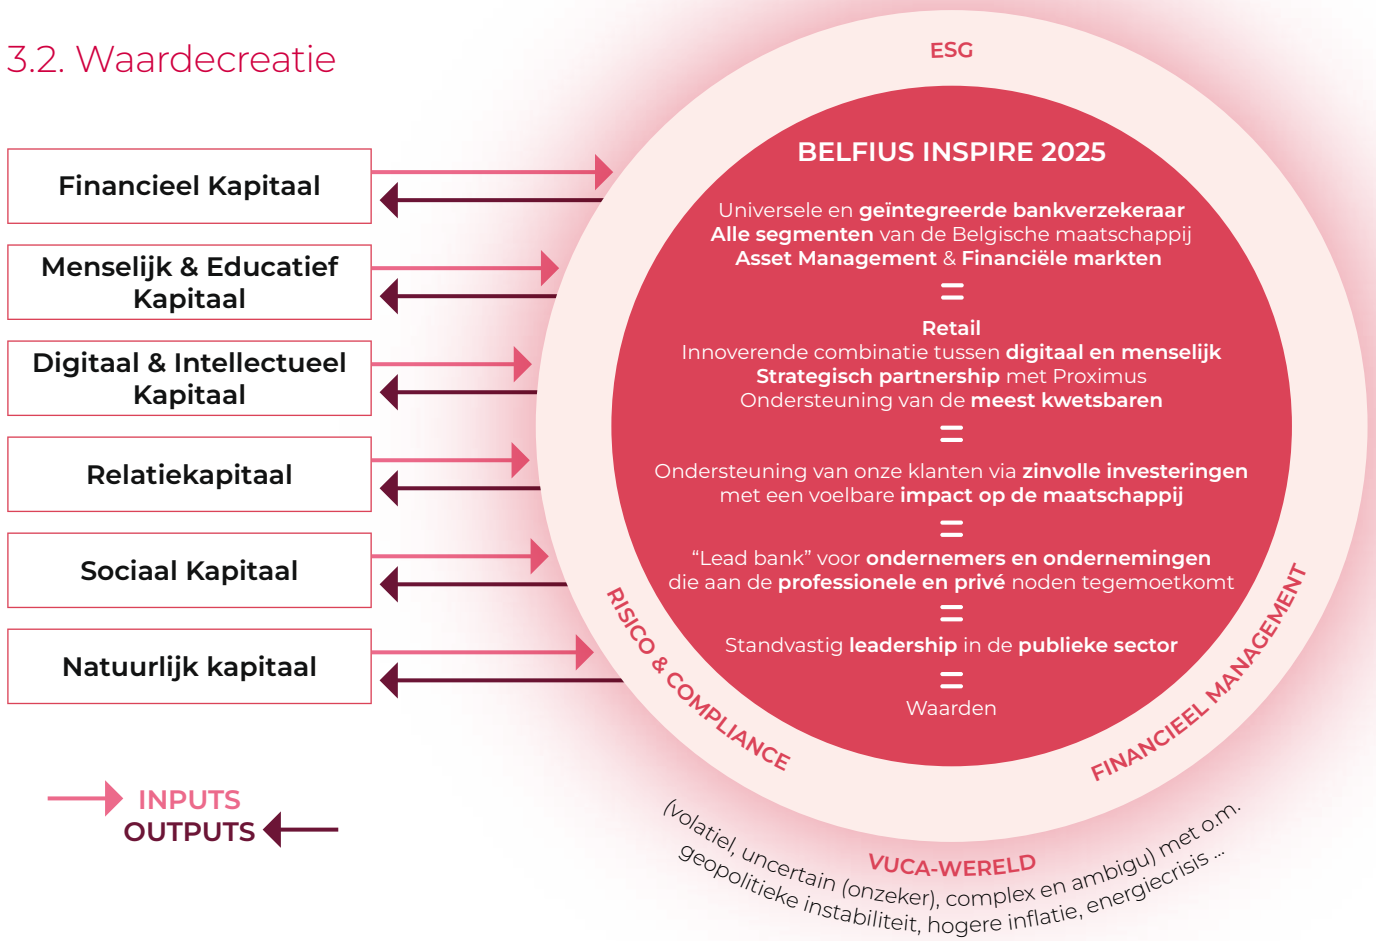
3.2. Waardecreatie

Financieel Kapitaal

Menselijk & Educatief Kapitaal

Digitaal & Intellectueel Kapitaal

Relatiekapitaal

Sociaal Kapitaal

Natuurlijk kapitaal

INPUTS
OUTPUTS

ESG

BELFIUS INSPIRE 2025

Universele en geïntegreerde bankverzekeraar
Alle segmenten van de Belgische maatschappij
Asset Management & Financiële markten

Retail
Innoverende combinatie tussen digitaal en menselijk
Strategisch partnership met Proximus
Ondersteuning van de meest kwetsbaren

Ondersteuning van onze klanten via zinvolle investeringen met een voelbare impact op de maatschappij

“Lead bank” voor ondernemers en ondernemingen die aan de professionele en privé noden tegemoetkomt

Standvastig leadership in de publieke sector

Waarden

RISICO & COMPLIANCE

FINANCIEEL MANAGEMENT

VUCA-WERELD
(volatiel, uncertain (onzeker), complex en ambigu) met o.m. geopolitieke instabiliteit, hogere inflatie, energiecrisis ...